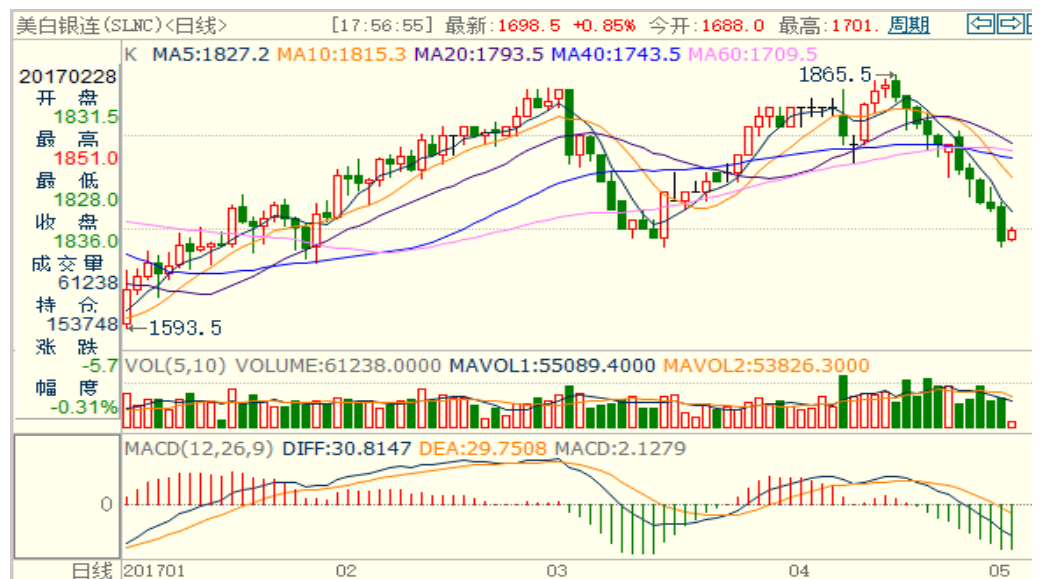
美白银连(SLNC)<日线>　[17:56:55] 最新:1698.5 +0.85% 今开:1688.0 最高:1701. 周期

K　MA5:1827.2 MA10:1815.3 MA20:1793.5 MA40:1743.5 MA60:1709.5

20170228
开　盘
1831.5
最　高
1851.0
最　低
1828.0
收　盘
1836.0
成交量
61238
持　仓
153748
涨　跌
-5.7
幅　度
-0.31%

1865.5
1593.5

VOL(5,10) VOLUME:61238.0000 MAVOL1:55089.4000 MAVOL2:53826.3000

MACD(12,26,9) DIFF:30.8147 DEA:29.7508 MACD:2.1279

0

日线 201701　02　03　04　05